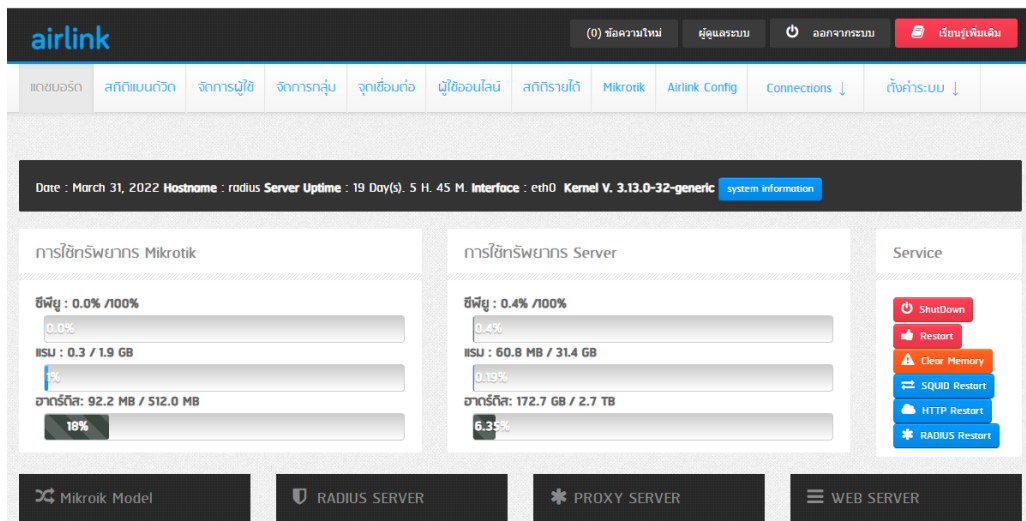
airlink

(0) ข้อความใหม่ | ผู้ดูแลระบบ | ออกจากระบบ | เรียนรู้เพิ่มเติม

แดชบอร์ด | สถิติแบนด์วิด | จัดการผู้ใช้ | จัดการกลุ่ม | จุดเชื่อมต่อ | ผู้ใช้ออนไลน์ | สถิติรายได้ | Mikrotik | Airlink Config | Connections ↓ | ตั้งค่าระบบ ↓

Date : March 31, 2022 Hostname : radius Server Uptime : 19 Day(s). 5 H. 45 M. Interface : eth0 Kernel V. 3.13.0-32-generic system information

การใช้ทรัพยากร Mikrotik

ซีพียู : 0.0% /100%

0.0%

แรม : 0.3 / 1.9 GB

1%

ฮาดร์ดิส: 92.2 MB / 512.0 MB

18%

การใช้ทรัพยากร Server

ซีพียู : 0.4% /100%

0.4%

แรม : 60.8 MB / 31.4 GB

0.19%

ฮาดร์ดิส: 172.7 GB / 2.7 TB

6.35%

Service

ShutDown

Restart

Clear Memory

SQUID Restart

HTTP Restart

RADIUS Restart

Mikroik Model

RADIUS SERVER

PROXY SERVER

WEB SERVER